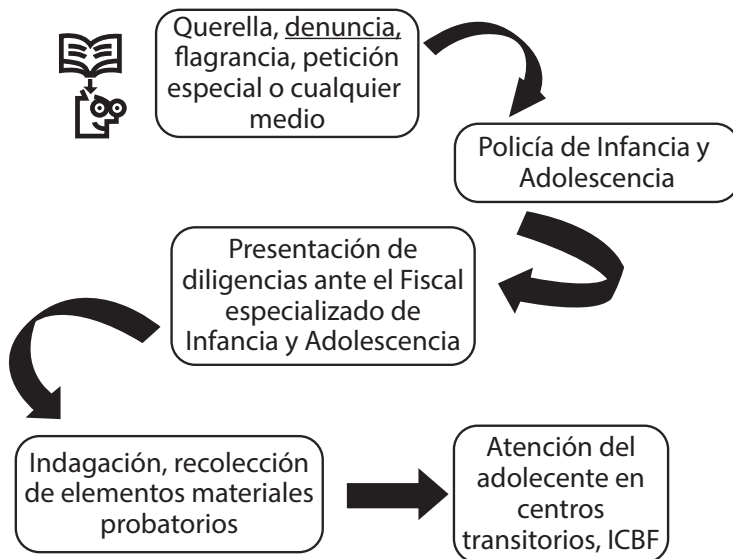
Querella, denuncia, flagrancia, petición especial o cualquier medio

Policía de Infancia y Adolescencia

Presentación de diligencias ante el Fiscal especializado de Infancia y Adolescencia

Indagación, recolección de elementos materiales probatorios

Atención del adolecente en centros transitorios, ICBF